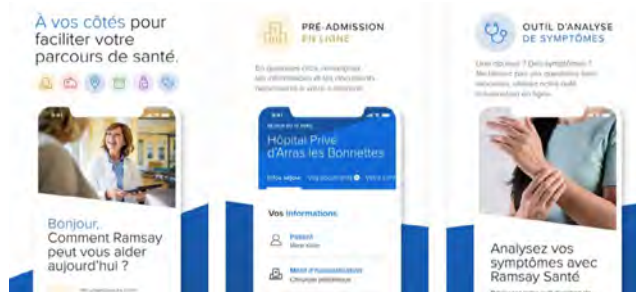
À vos côtés pour faciliter votre parcours de santé.

Bonjour, Comment Ramsay peut vous aider aujourd'hui ?

PRÉ-ADMISSION EN LIGNE

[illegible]

Hôpital Privé d'Arras les Bonnettes

Vos informations

Patient

Motif d'hospitalisation

OUTIL D'ANALYSE DE SYMPTÔMES

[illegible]

Analysez vos symptômes avec Ramsay Santé